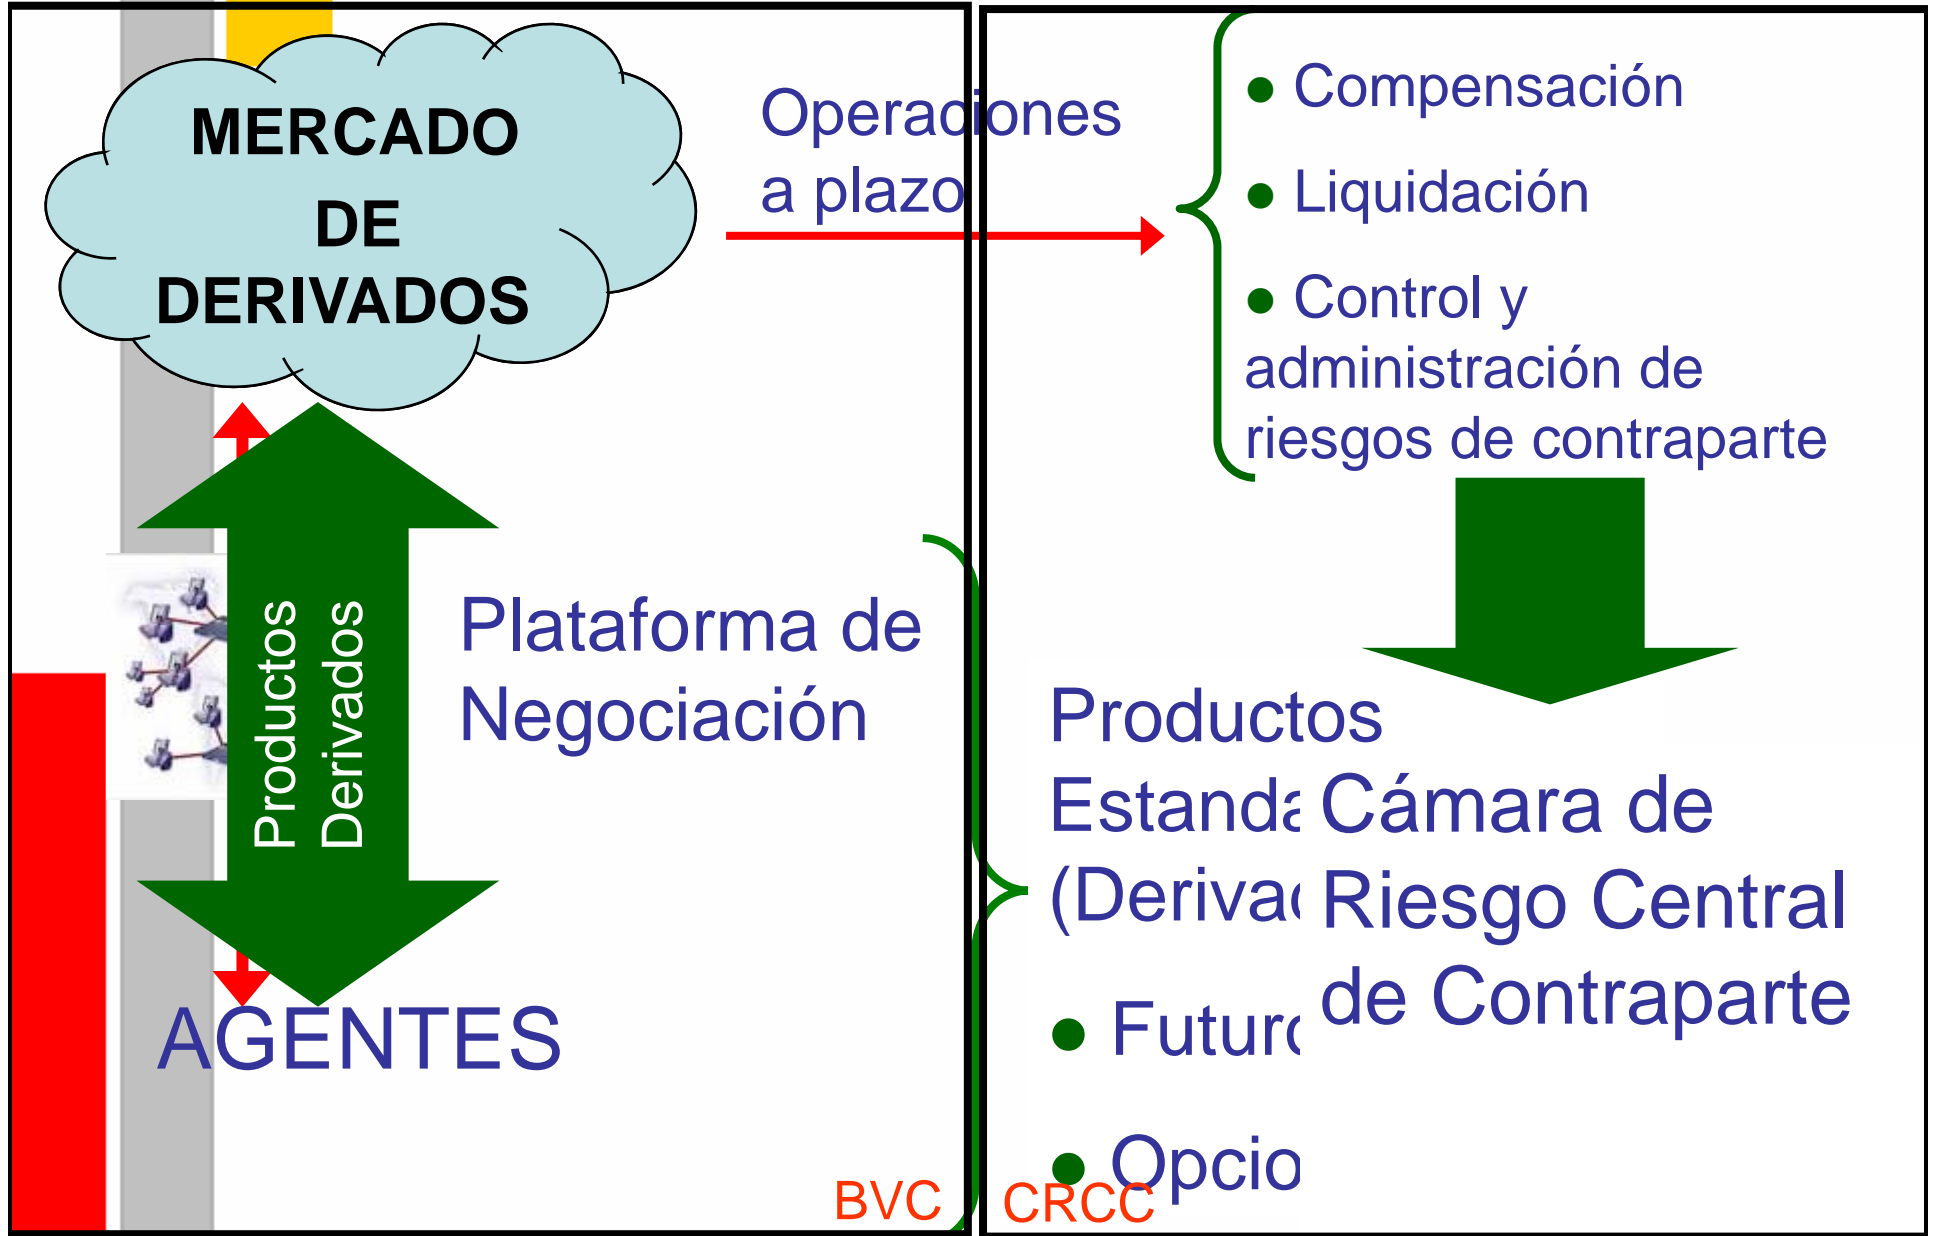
MERCADO DE DERIVADOS

Operaciones a plazo

• Compensación
• Liquidación
• Control y administración de riesgos de contraparte

Productos Derivados

Plataforma de Negociación

Productos Estand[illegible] (Deriva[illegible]

• Futur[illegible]

• Opcio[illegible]

Cámara de Riesgo Central de Contraparte

AGENTES

BVC

CRCC